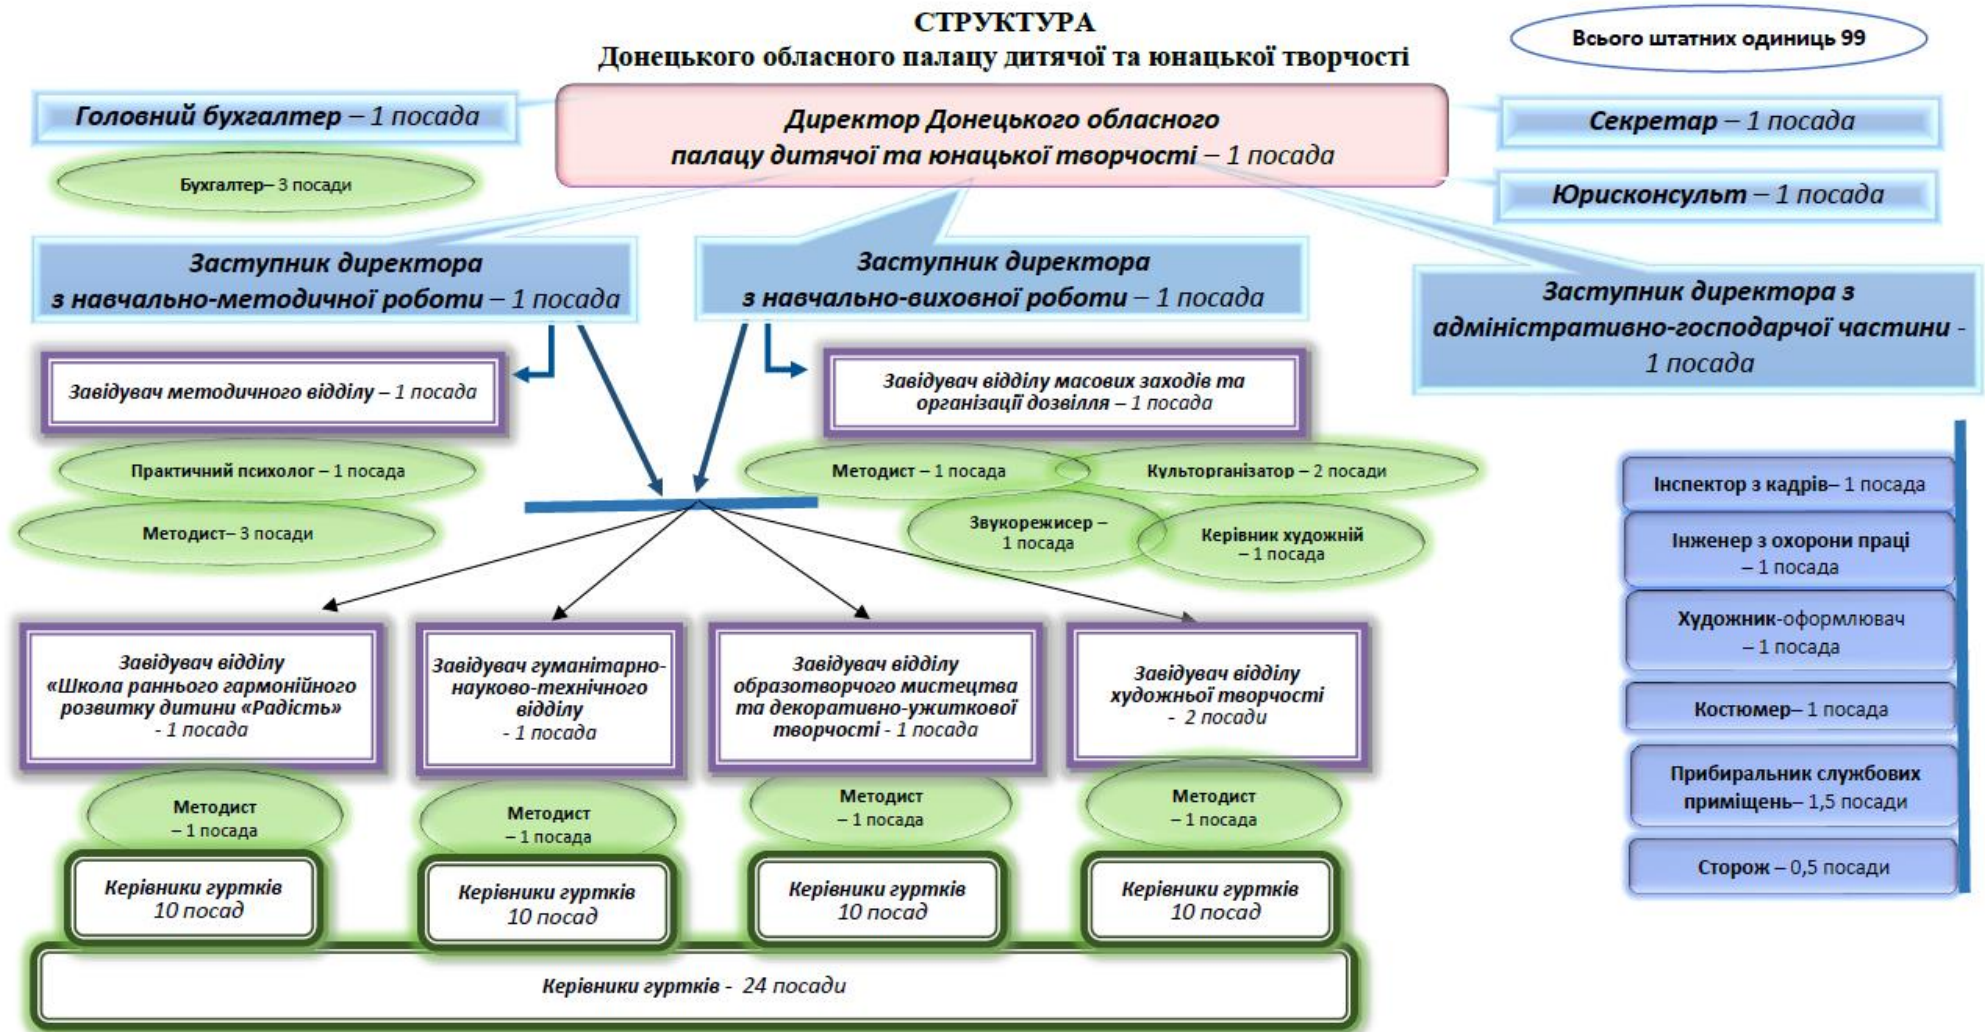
СТРУКТУРА
Донецького обласного палацу дитячої та юнацької творчості

Всього штатних одиниць 99

Головний бухгалтер – 1 посада

Бухгалтер– 3 посади

Директор Донецького обласного палацу дитячої та юнацької творчості – 1 посада

Секретар – 1 посада

Юрисконсульт – 1 посада

Заступник директора з навчально-методичної роботи – 1 посада

Заступник директора з навчально-виховної роботи – 1 посада

Заступник директора з адміністративно-господарчої частини - 1 посада

Завідувач методичного відділу – 1 посада

Практичний психолог – 1 посада

Методист– 3 посади

Завідувач відділу масових заходів та організації дозвілля – 1 посада

Методист – 1 посада

Культорганізатор – 2 посади

Звукорежисер – 1 посада

Керівник художній – 1 посада

Інспектор з кадрів– 1 посада

Інженер з охорони праці – 1 посада

Художник-оформлювач – 1 посада

Костюмер– 1 посада

Прибиральник службових приміщень– 1,5 посади

Сторож – 0,5 посади

Завідувач відділу «Школа раннього гармонійного розвитку дитини «Радість» - 1 посада

Завідувач гуманітарно-науково-технічного відділу - 1 посада

Завідувач відділу образотворчого мистецтва та декоративно-ужиткової творчості - 1 посада

Завідувач відділу художньої творчості - 2 посади

Методист – 1 посада

Методист – 1 посада

Методист – 1 посада

Методист – 1 посада

Керівники гуртків 10 посад

Керівники гуртків 10 посад

Керівники гуртків 10 посад

Керівники гуртків 10 посад

Керівники гуртків - 24 посади